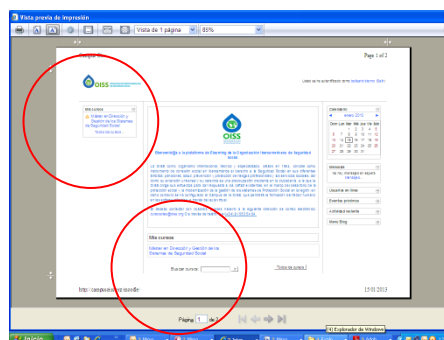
Vista previa de impresión

Vista de 1 página

85%

Page 1 of 2

OISS

Usted no se ha identificado (Entrar)

Mis cursos

Máster en Dirección y Gestión de los Sistemas de Seguridad Social

Bienvenido a la plataforma de Elearning de la Organización Iberoamericana de Seguridad Social

OISS

Calendario

enero 2013

Mensajes

Usuarios en línea

Eventos próximos

Actividad reciente

Menú Blog

Mis cursos

Máster en Dirección y Gestión de los Sistemas de Seguridad Social

Buscar cursos:

Todos los cursos

http://campusvirtual.oiss.org/moodle/

15/01/2013

Página 1 de 2

Explorador de Windows

Inicio